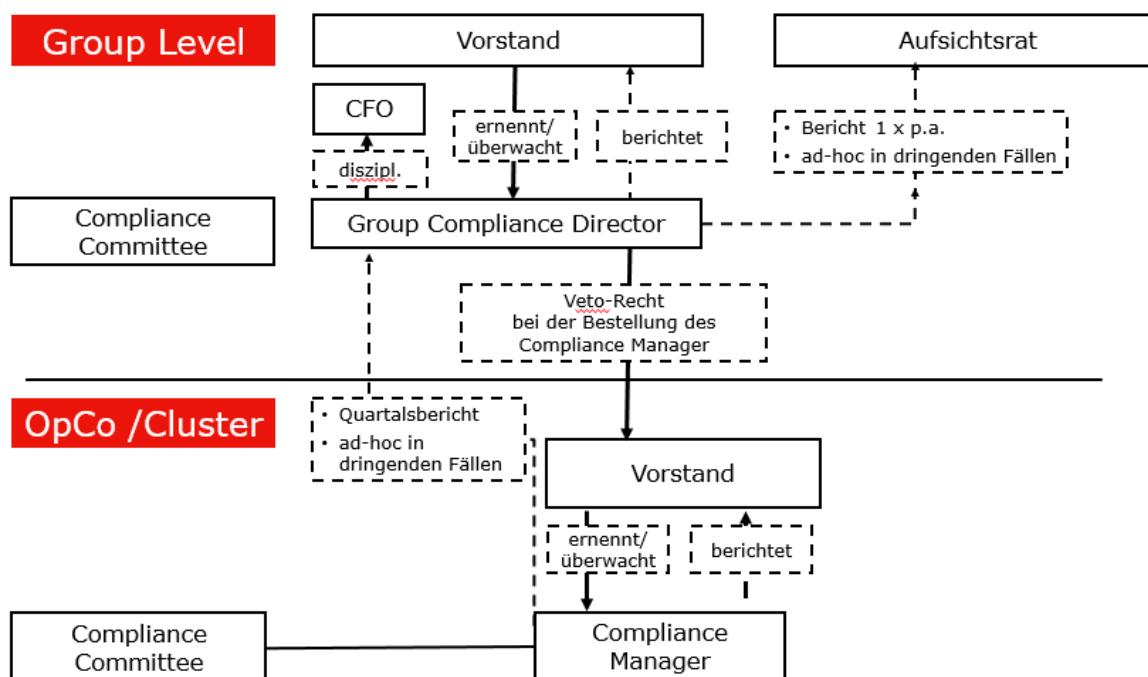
Group Level

Vorstand

Aufsichtsrat

CFO

ernennt/ überwacht

berichtet

• Bericht 1 x p.a.
• ad-hoc in dringenden Fällen

diszipl.

Compliance Committee

Group Compliance Director

Veto-Recht bei der Bestellung des Compliance Manager

OpCo /Cluster

• Quartalsbericht
• ad-hoc in dringenden Fällen

Vorstand

ernennt/ überwacht

berichtet

Compliance Committee

Compliance Manager